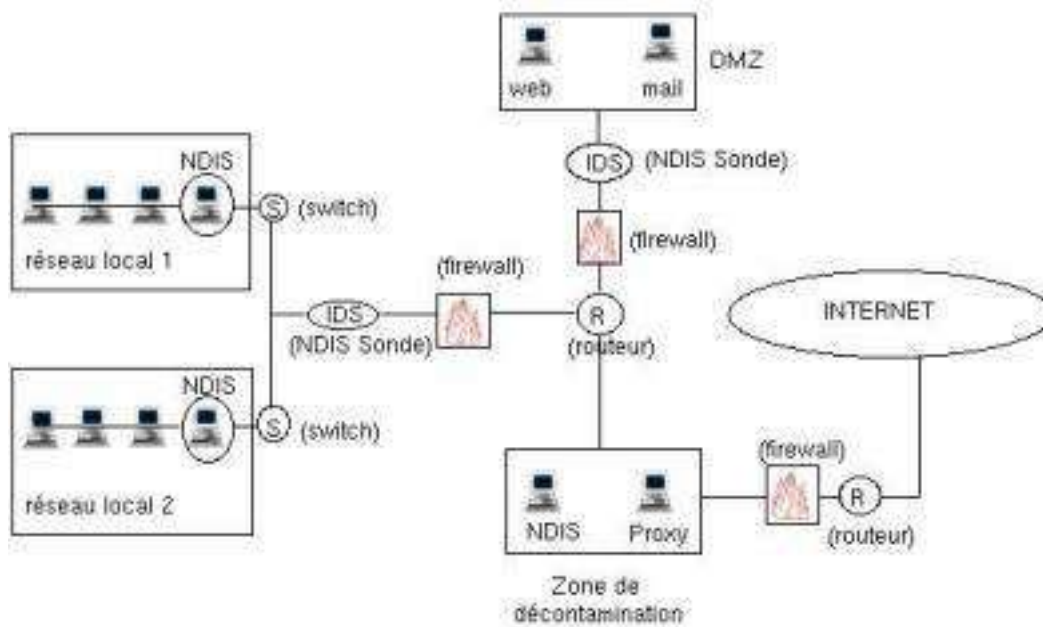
web mail DMZ

NDIS

S (switch)

réseau local 1

IDS (NDIS Sonde)

(firewall)

(firewall)

IDS (NDIS Sonde)

R (routeur)

INTERNET

NDIS

S (switch)

réseau local 2

(firewall)

R (routeur)

NDIS Proxy

Zone de décontamination